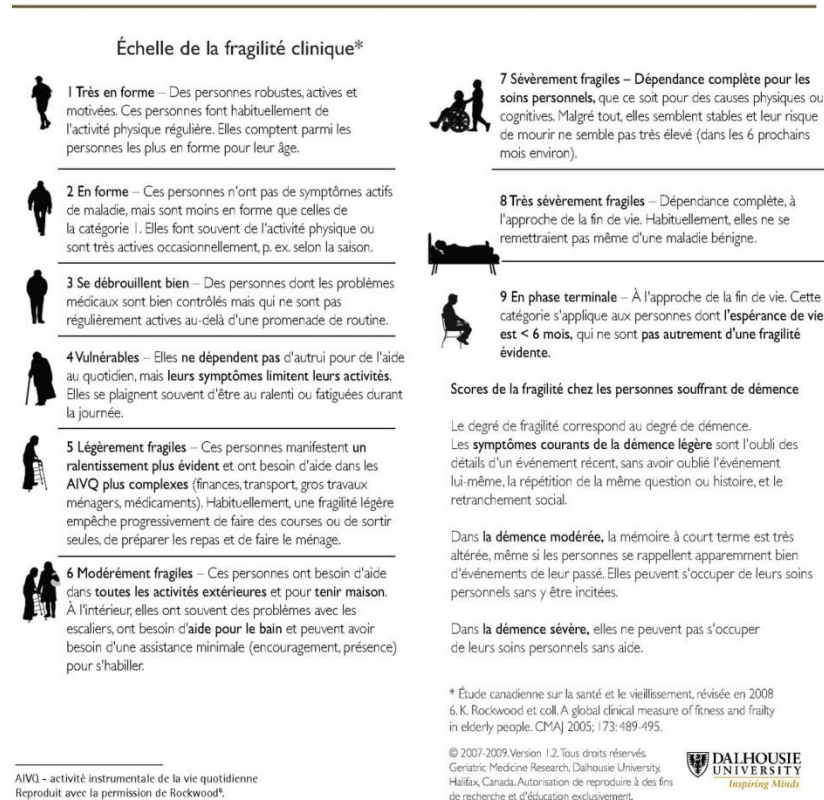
Échelle de la fragilité clinique*

1 Très en forme – Des personnes robustes, actives et motivées. Ces personnes font habituellement de l'activité physique régulière. Elles comptent parmi les personnes les plus en forme pour leur âge.

2 En forme – Ces personnes n'ont pas de symptômes actifs de maladie, mais sont moins en forme que celles de la catégorie 1. Elles font souvent de l'activité physique ou sont très actives occasionnellement, p. ex. selon la saison.

3 Se débrouillent bien – Des personnes dont les problèmes médicaux sont bien contrôlés mais qui ne sont pas régulièrement actives au-delà d'une promenade de routine.

4 Vulnérables – Elles ne dépendent pas d'autrui pour de l'aide au quotidien, mais leurs symptômes limitent leurs activités. Elles se plaignent souvent d'être au ralenti ou fatiguées durant la journée.

5 Légèrement fragiles – Ces personnes manifestent un ralentissement plus évident et ont besoin d'aide dans les AIVQ plus complexes (finances, transport, gros travaux ménagers, médicaments). Habituellement, une fragilité légère empêche progressivement de faire des courses ou de sortir seules, de préparer les repas et de faire le ménage.

6 Modérément fragiles – Ces personnes ont besoin d'aide dans toutes les activités extérieures et pour tenir maison. À l'intérieur, elles ont souvent des problèmes avec les escaliers, ont besoin d'aide pour le bain et peuvent avoir besoin d'une assistance minimale (encouragement, présence) pour s'habiller.

AIVQ – activité instrumentale de la vie quotidienne
Reproduit avec la permission de Rockwood⁶.

7 Sévèrement fragiles – Dépendance complète pour les soins personnels, que ce soit pour des causes physiques ou cognitives. Malgré tout, elles semblent stables et leur risque de mourir ne semble pas très élevé (dans les 6 prochains mois environ).

8 Très sévèrement fragiles – Dépendance complète, à l'approche de la fin de vie. Habituellement, elles ne se remettraient pas même d'une maladie bénigne.

9 En phase terminale – À l'approche de la fin de vie. Cette catégorie s'applique aux personnes dont l'espérance de vie est < 6 mois, qui ne sont pas autrement d'une fragilité évidente.

Scores de la fragilité chez les personnes souffrant de démence

Le degré de fragilité correspond au degré de démence. Les symptômes courants de la démence légère sont l'oubli des détails d'un événement récent, sans avoir oublié l'événement lui-même, la répétition de la même question ou histoire, et le retranchement social.

Dans la démence modérée, la mémoire à court terme est très altérée, même si les personnes se rappellent apparemment bien d'événements de leur passé. Elles peuvent s'occuper de leurs soins personnels sans y être incitées.

Dans la démence sévère, elles ne peuvent pas s'occuper de leurs soins personnels sans aide.

* Étude canadienne sur la santé et le vieillissement, révisée en 2008
6. K. Rockwood et coll. A global clinical measure of fitness and frailty in elderly people. CMAJ 2005; 173: 489-495.

© 2007-2009. Version 1.2. Tous droits réservés. Geriatric Medicine Research, Dalhousie University, Halifax, Canada. Autorisation de reproduire à des fins de recherche et d'éducation exclusivement.

DALHOUSIE UNIVERSITY
Inspiring Minds